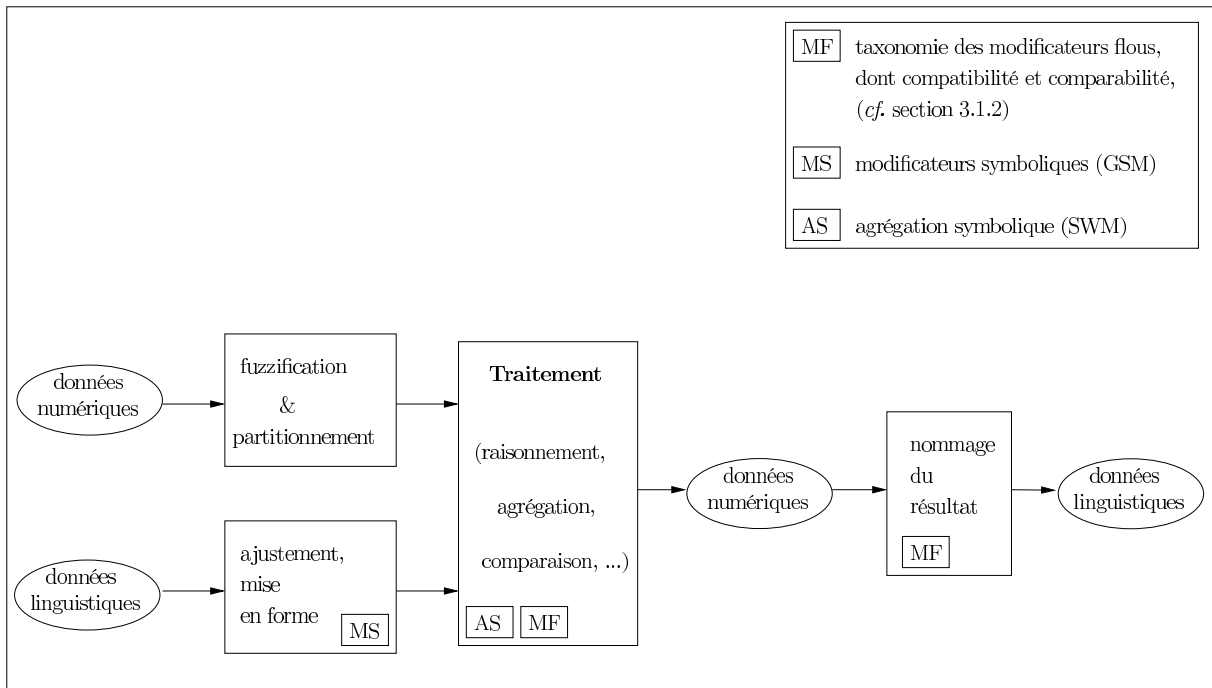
MF taxonomie des modificateurs flous, dont compatibilité et comparabilité, (*cf.* section 3.1.2)

MS modificateurs symboliques (GSM)

AS agrégation symbolique (SWM)

données numériques

fuzzification & partitionnement

données linguistiques

ajustement, mise en forme MS

**Traitement**

(raisonnement, agrégation, comparaison, ...)

AS MF

données numériques

nommage du résultat

MF

données linguistiques